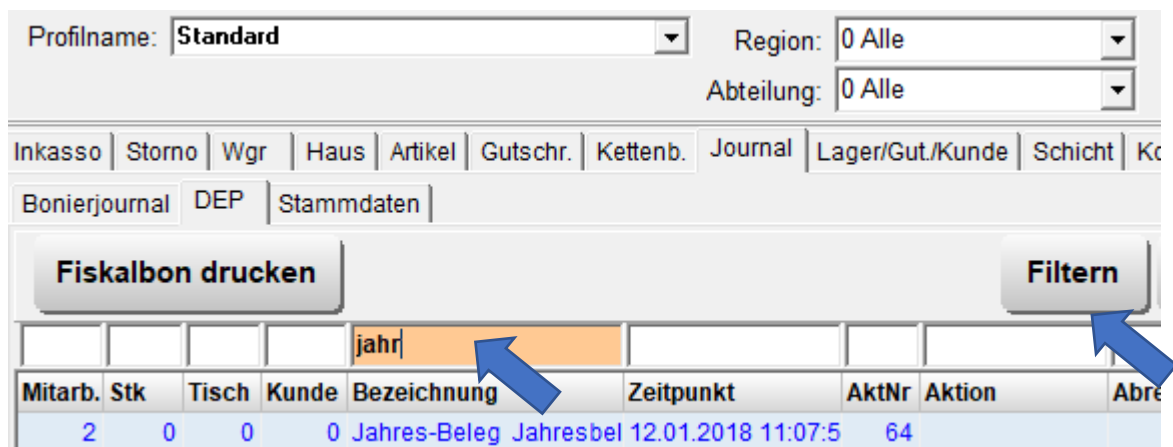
Profilname: Standard

Region: 0 Alle

Abteilung: 0 Alle

Inkasso | Storno | Wgr | Haus | Artikel | Gutschr. | Kettenb. | Journal | Lager/Gut./Kunde | Schicht | Ko

Bonierjournal | DEP | Stammdaten

Fiskalbon drucken

Filtern

jahr

| Mitarb. | Stk | Tisch | Kunde | Bezeichnung | Zeitpunkt | AktNr | Aktion | Abre |
|---|---|---|---|---|---|---|---|---|
| 2 | 0 | 0 | 0 | Jahres-Beleg Jahresbel | 12.01.2018 11:07:5 | 64 | | |